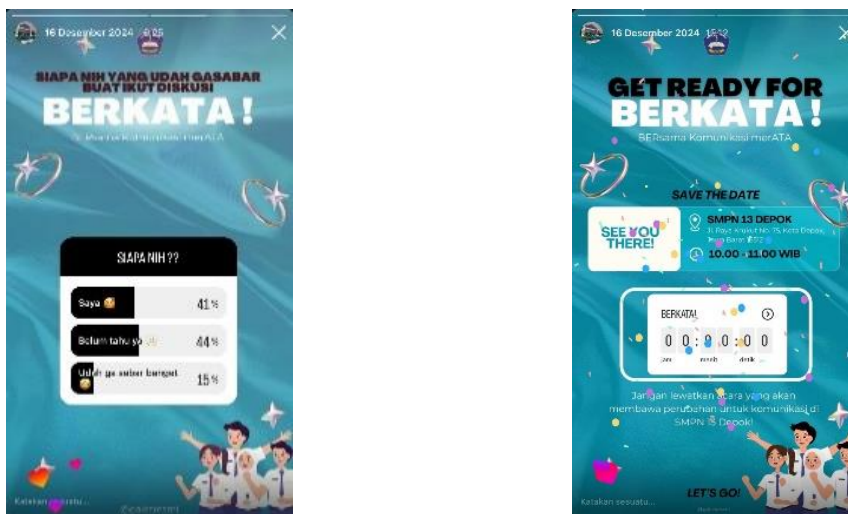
16 Desember 2024 · 8:05

SIAPA NIH YANG UDAH GASABAR BUAT IKUT DISKUSI

BERKATA!

BERsama Komunikasi merATA

SIAPA NIH ??

Saya 🥰 41%

Belum tahu yo 44%

Udah ga sabar banget 🥰 15%

Katakan sesuatu...

16 Desember 2024 · 15:12

GET READY FOR BERKATA!

BERsama Komunikasi merATA

SAVE THE DATE

SEE YOU THERE!

SMPN 13 DEPOK

Jl. Raya Krukut No. 75, Kota Depok, Jawa Barat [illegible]

10.00 - 11.00 WIB

BERKATA!

0 0 : 0 0 : 0 0

jam menit detik

Jangan lewatkan acara yang akan membawa perubahan untuk komunikasi di SMPN 13 Depok!

LET'S GO!

Katakan sesuatu...